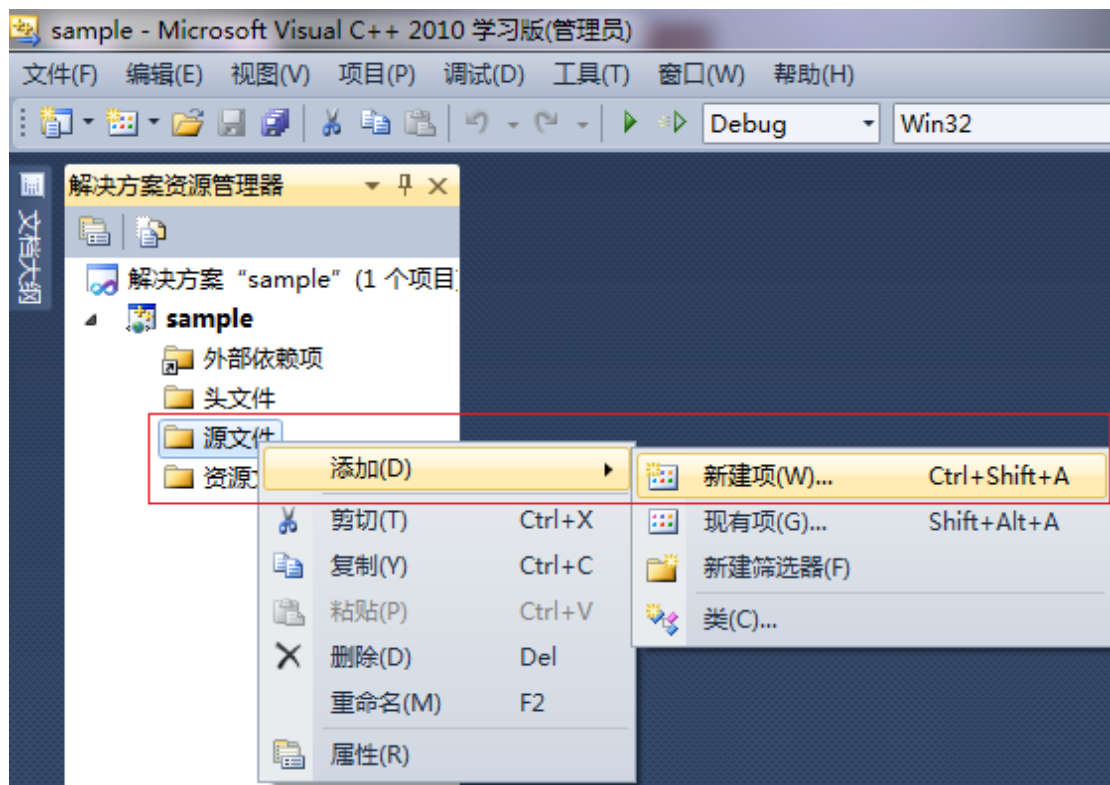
sample - Microsoft Visual C++ 2010 学习版(管理员)

文件(F) 编辑(E) 视图(V) 项目(P) 调试(D) 工具(T) 窗口(W) 帮助(H)

Debug
Win32

文档大纲

解决方案资源管理器

解决方案“sample”(1 个项目

sample

外部依赖项

头文件

源文件

资源

添加(D)

剪切(T) Ctrl+X

复制(Y) Ctrl+C

粘贴(P) Ctrl+V

删除(D) Del

重命名(M) F2

属性(R)

新建项(W)... Ctrl+Shift+A

现有项(G)... Shift+Alt+A

新建筛选器(F)

类(C)...